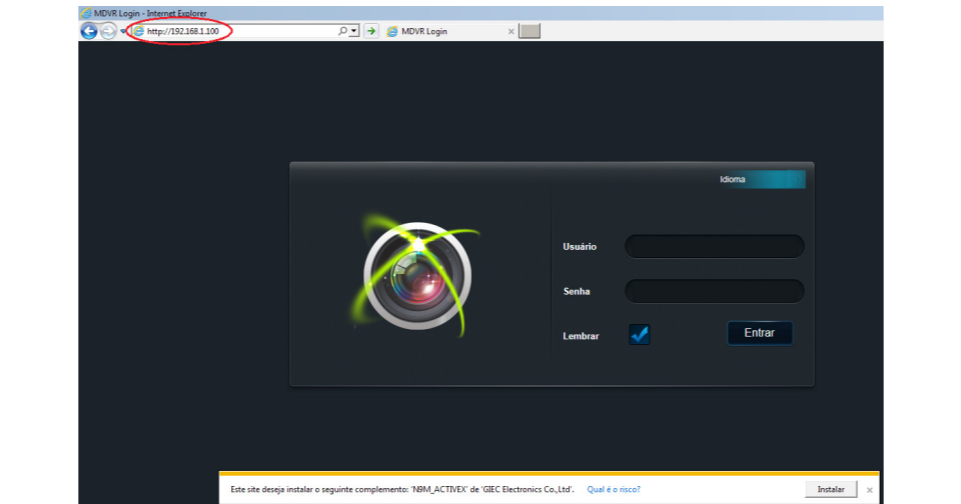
MDVR Login - Internet Explorer

http://192.168.1.100

MDVR Login

Idioma

Usuário

Senha

Lembrar

Entrar

Este site deseja instalar o seguinte complemento: 'N9M_ACTIVEX' de 'GIEC Electronics Co.,Ltd'. Qual é o risco?

Instalar